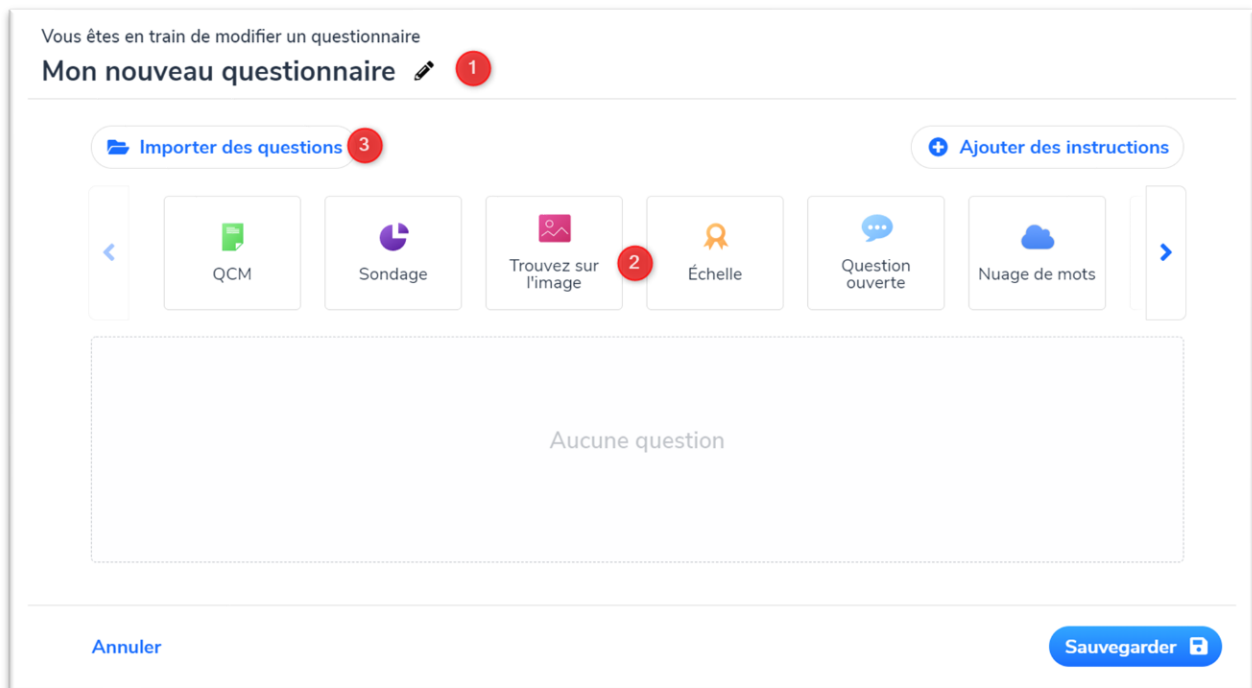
Vous êtes en train de modifier un questionnaire

Mon nouveau questionnaire

1

Importer des questions

3

Ajouter des instructions

QCM

Sondage

Trouvez sur l'image

2

Échelle

Question ouverte

Nuage de mots

Aucune question

Annuler

Sauvegarder